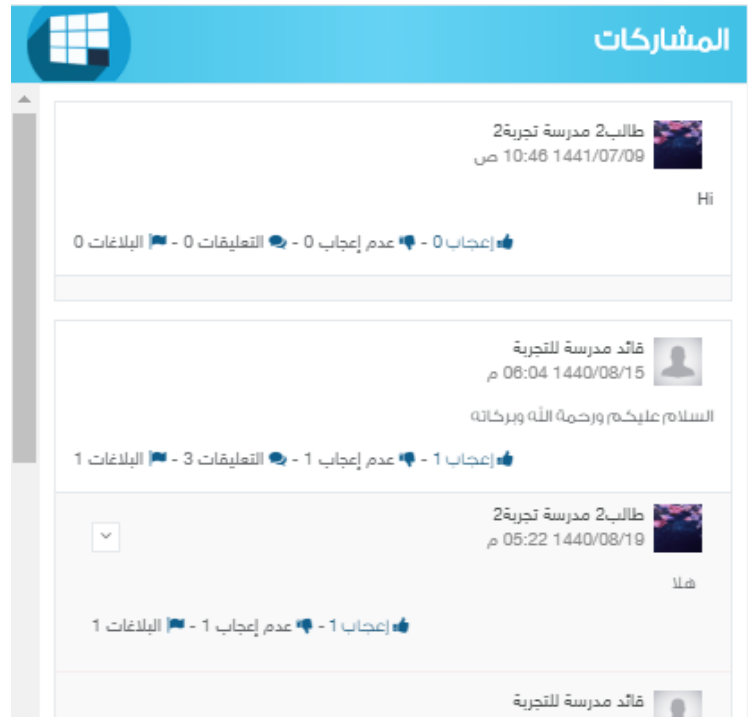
المشاركات

طالب2 مدرسة تجربة2
1441/07/09 10:46 ص

Hi

إعجاب 0 - عدم إعجاب 0 - التعليقات 0 - البلاغات 0

قائد مدرسة للتجربة
1440/08/15 06:04 م

السلام عليكم ورحمة الله وبركاته

إعجاب 1 - عدم إعجاب 1 - التعليقات 3 - البلاغات 1

طالب2 مدرسة تجربة2
1440/08/19 05:22 م

هلا

إعجاب 1 - عدم إعجاب 1 - البلاغات 1

قائد مدرسة للتجربة